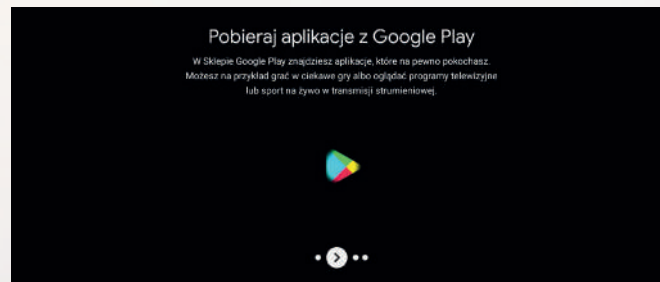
Pobieraj aplikacje z Google Play

W Sklepie Google Play znajdziesz aplikacje, które na pewno pokochasz. Możesz na przykład grać w ciekawe gry albo oglądać programy telewizyjne lub sport na żywo w transmisji strumieniowej.